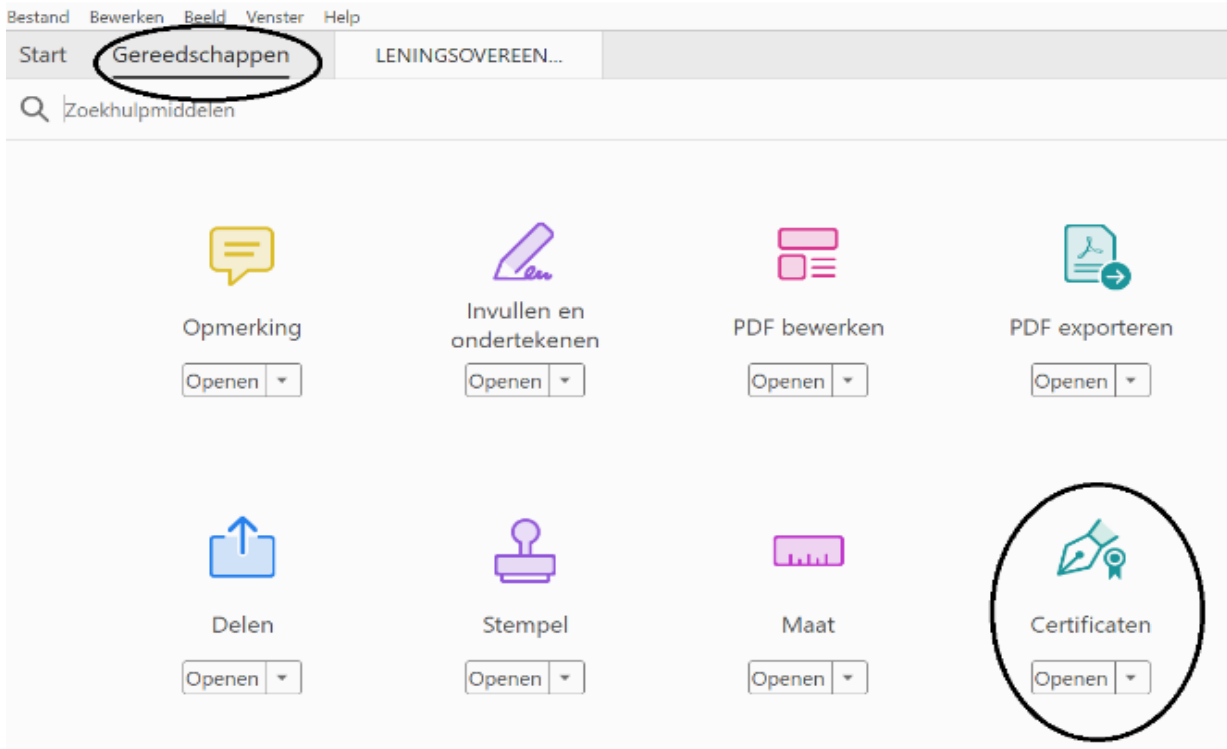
Bestand Bewerken Beeld Venster Help

Start Gereedschappen LENINGSOVEREEN...

Zoekhulpmiddelen

Opmerking
Openen

Invullen en ondertekenen
Openen

PDF bewerken
Openen

PDF exporteren
Openen

Delen
Openen

Stempel
Openen

Maat
Openen

Certificaten
Openen